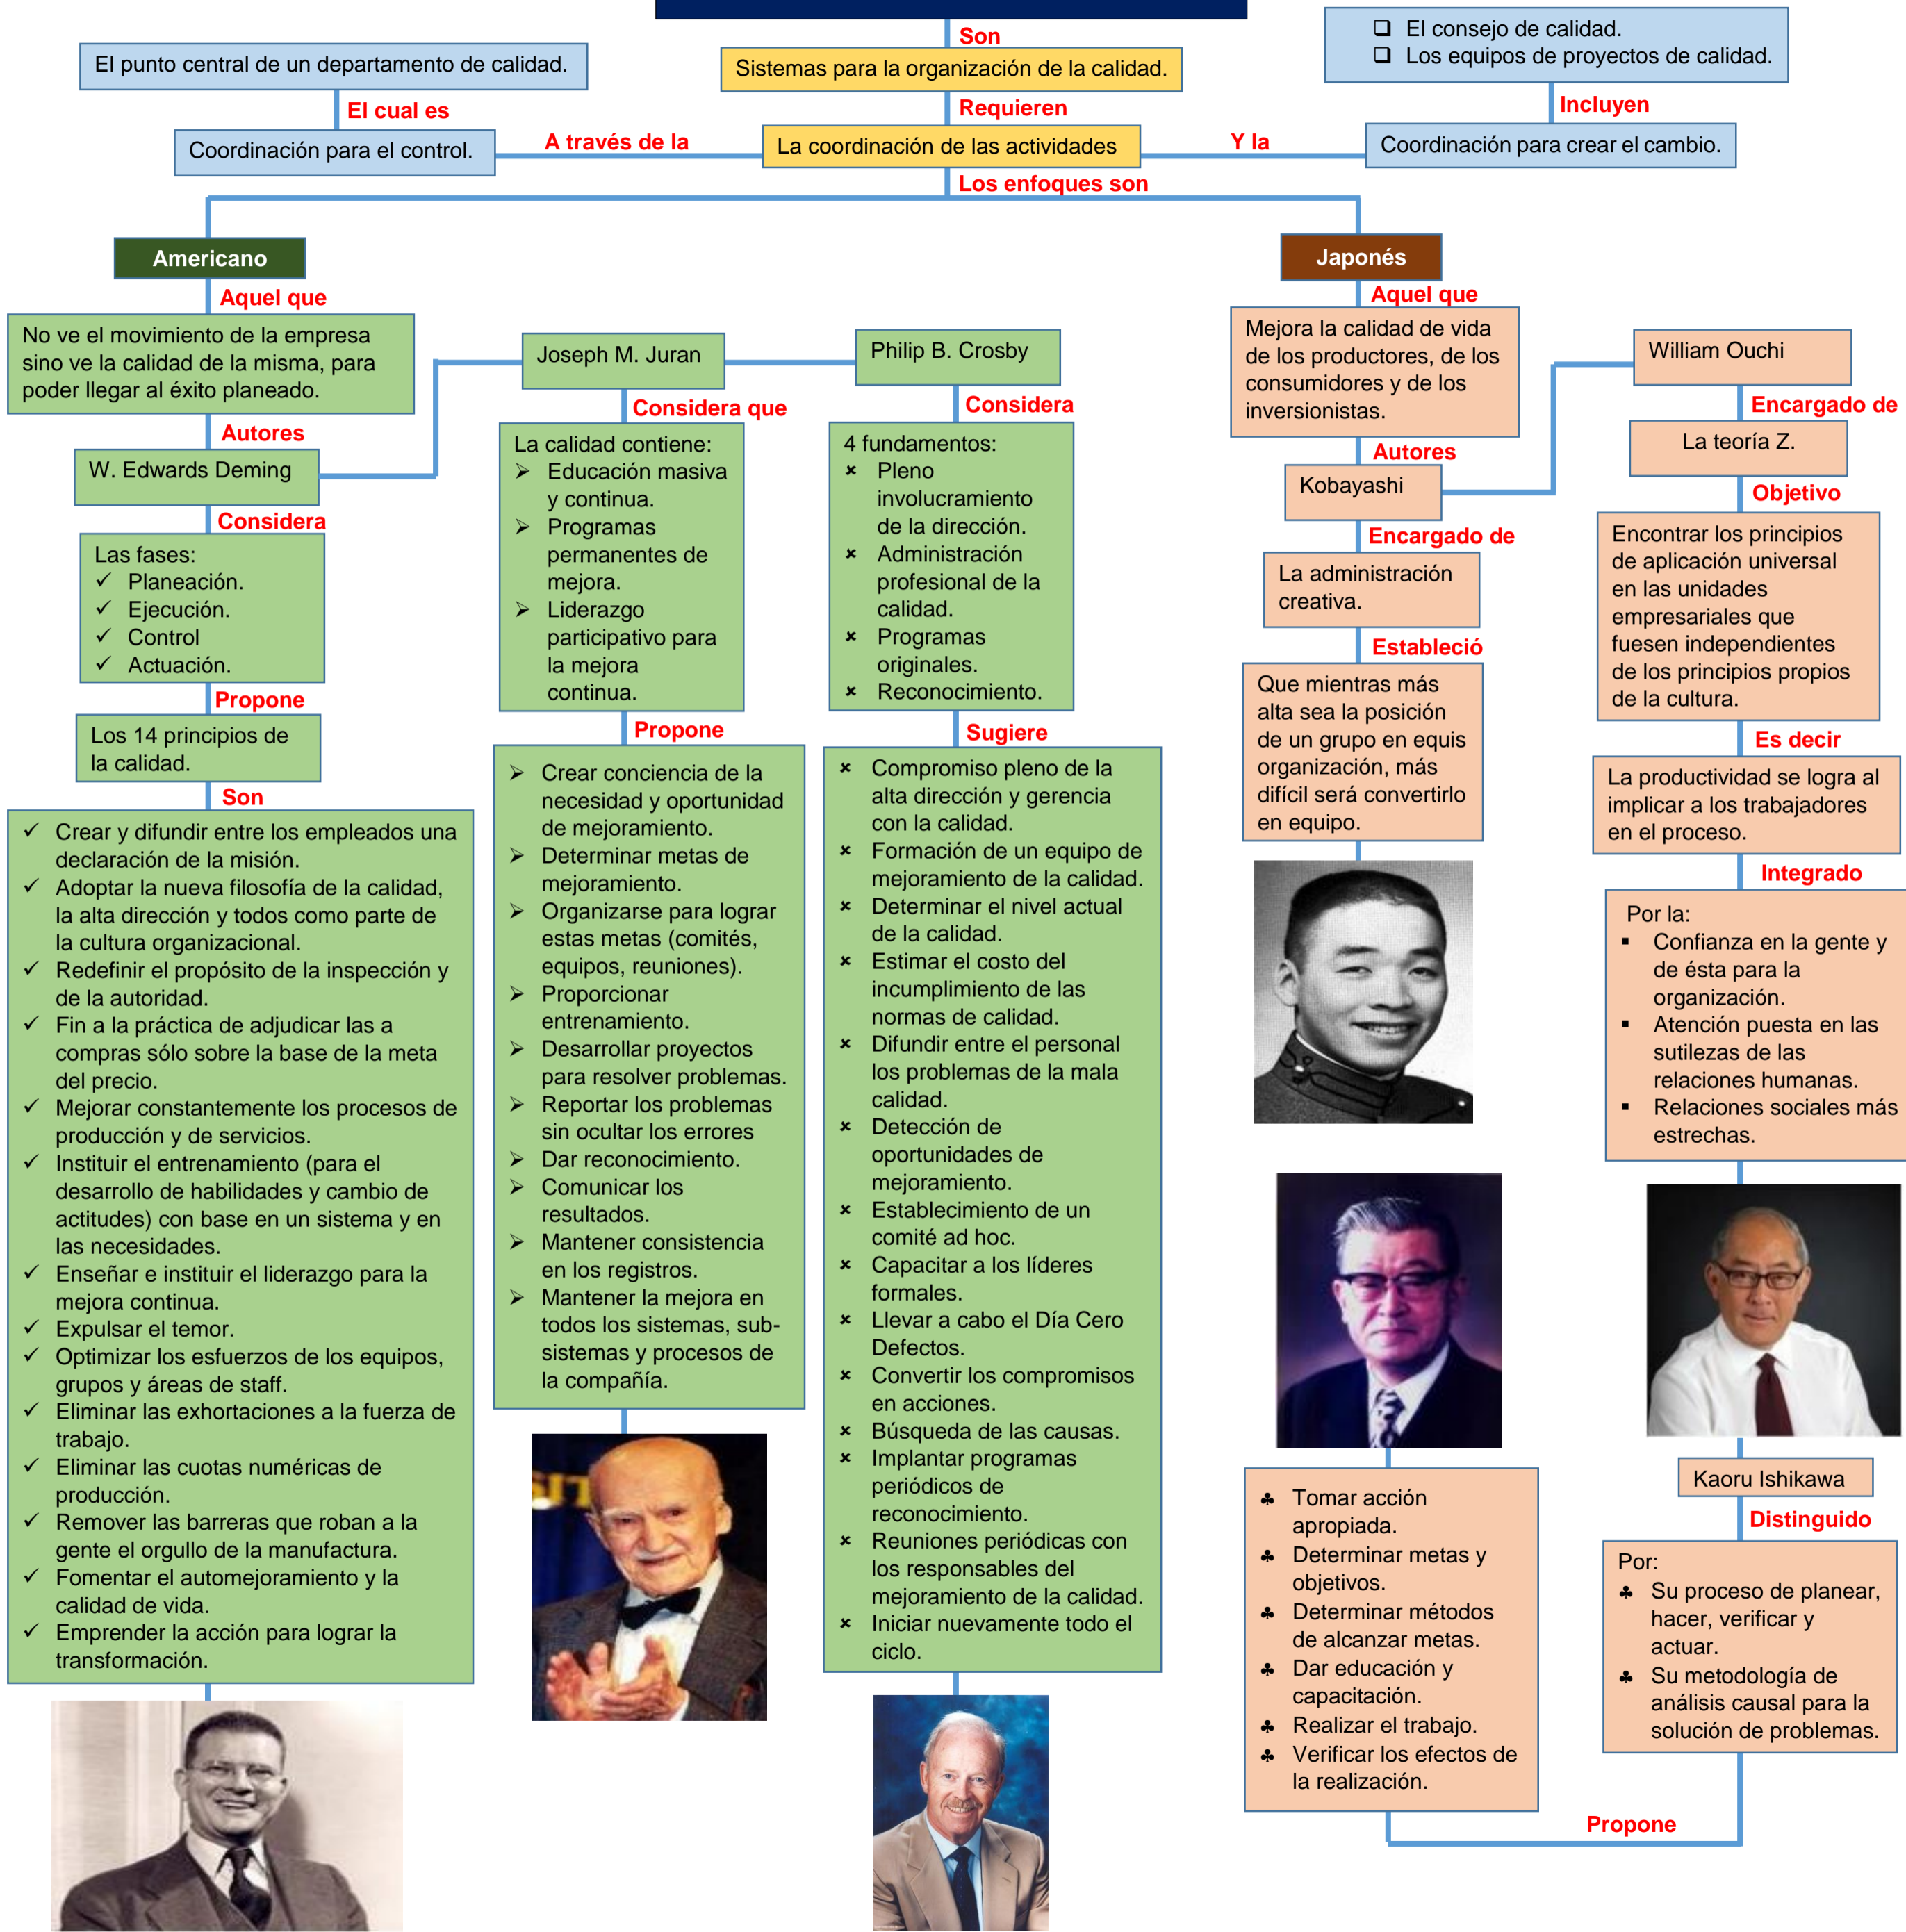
Son

Sistemas para la organización de la calidad.

El punto central de un departamento de calidad.

El consejo de calidad.
Los equipos de proyectos de calidad.

El cual es

Requieren

Incluyen

Coordinación para el control.

A través de la

La coordinación de las actividades

Y la

Coordinación para crear el cambio.

Los enfoques son

Americano

Aquel que

No ve el movimiento de la empresa sino ve la calidad de la misma, para poder llegar al éxito planeado.

Autores

W. Edwards Deming

Considera

Las fases:
✓ Planeación.
✓ Ejecución.
✓ Control
✓ Actuación.

Propone

Los 14 principios de la calidad.

Son

✓ Crear y difundir entre los empleados una declaración de la misión.
✓ Adoptar la nueva filosofía de la calidad, la alta dirección y todos como parte de la cultura organizacional.
✓ Redefinir el propósito de la inspección y de la autoridad.
✓ Fin a la práctica de adjudicar las a compras sólo sobre la base de la meta del precio.
✓ Mejorar constantemente los procesos de producción y de servicios.
✓ Instituir el entrenamiento (para el desarrollo de habilidades y cambio de actitudes) con base en un sistema y en las necesidades.
✓ Enseñar e instituir el liderazgo para la mejora continua.
✓ Expulsar el temor.
✓ Optimizar los esfuerzos de los equipos, grupos y áreas de staff.
✓ Eliminar las exhortaciones a la fuerza de trabajo.
✓ Eliminar las cuotas numéricas de producción.
✓ Remover las barreras que roban a la gente el orgullo de la manufactura.
✓ Fomentar el automejoramiento y la calidad de vida.
✓ Emprender la acción para lograr la transformación.

Joseph M. Juran

Considera que

La calidad contiene:
➢ Educación masiva y continua.
➢ Programas permanentes de mejora.
➢ Liderazgo participativo para la mejora continua.

Propone

➢ Crear conciencia de la necesidad y oportunidad de mejoramiento.
➢ Determinar metas de mejoramiento.
➢ Organizarse para lograr estas metas (comités, equipos, reuniones).
➢ Proporcionar entrenamiento.
➢ Desarrollar proyectos para resolver problemas.
➢ Reportar los problemas sin ocultar los errores
➢ Dar reconocimiento.
➢ Comunicar los resultados.
➢ Mantener consistencia en los registros.
➢ Mantener la mejora en todos los sistemas, subsistemas y procesos de la compañía.

Philip B. Crosby

Considera

4 fundamentos:
× Pleno involucramiento de la dirección.
× Administración profesional de la calidad.
× Programas originales.
× Reconocimiento.

Sugiere

× Compromiso pleno de la alta dirección y gerencia con la calidad.
× Formación de un equipo de mejoramiento de la calidad.
× Determinar el nivel actual de la calidad.
× Estimar el costo del incumplimiento de las normas de calidad.
× Difundir entre el personal los problemas de la mala calidad.
× Detección de oportunidades de mejoramiento.
× Establecimiento de un comité ad hoc.
× Capacitar a los líderes formales.
× Llevar a cabo el Día Cero Defectos.
× Convertir los compromisos en acciones.
× Búsqueda de las causas.
× Implantar programas periódicos de reconocimiento.
× Reuniones periódicas con los responsables del mejoramiento de la calidad.
× Iniciar nuevamente todo el ciclo.

Japonés

Aquel que

Mejora la calidad de vida de los productores, de los consumidores y de los inversionistas.

Autores

Kobayashi

Encargado de

La administración creativa.

Estableció

Que mientras más alta sea la posición de un grupo en equis organización, más difícil será convertirlo en equipo.

William Ouchi

Encargado de

La teoría Z.

Objetivo

Encontrar los principios de aplicación universal en las unidades empresariales que fuesen independientes de los principios propios de la cultura.

Es decir

La productividad se logra al implicar a los trabajadores en el proceso.

Integrado

Por la:
▪ Confianza en la gente y de ésta para la organización.
▪ Atención puesta en las sutilezas de las relaciones humanas.
▪ Relaciones sociales más estrechas.

Kaoru Ishikawa

Distinguido

Por:
♣ Su proceso de planear, hacer, verificar y actuar.
♣ Su metodología de análisis causal para la solución de problemas.

♣ Tomar acción apropiada.
♣ Determinar metas y objetivos.
♣ Determinar métodos de alcanzar metas.
♣ Dar educación y capacitación.
♣ Realizar el trabajo.
♣ Verificar los efectos de la realización.

Propone